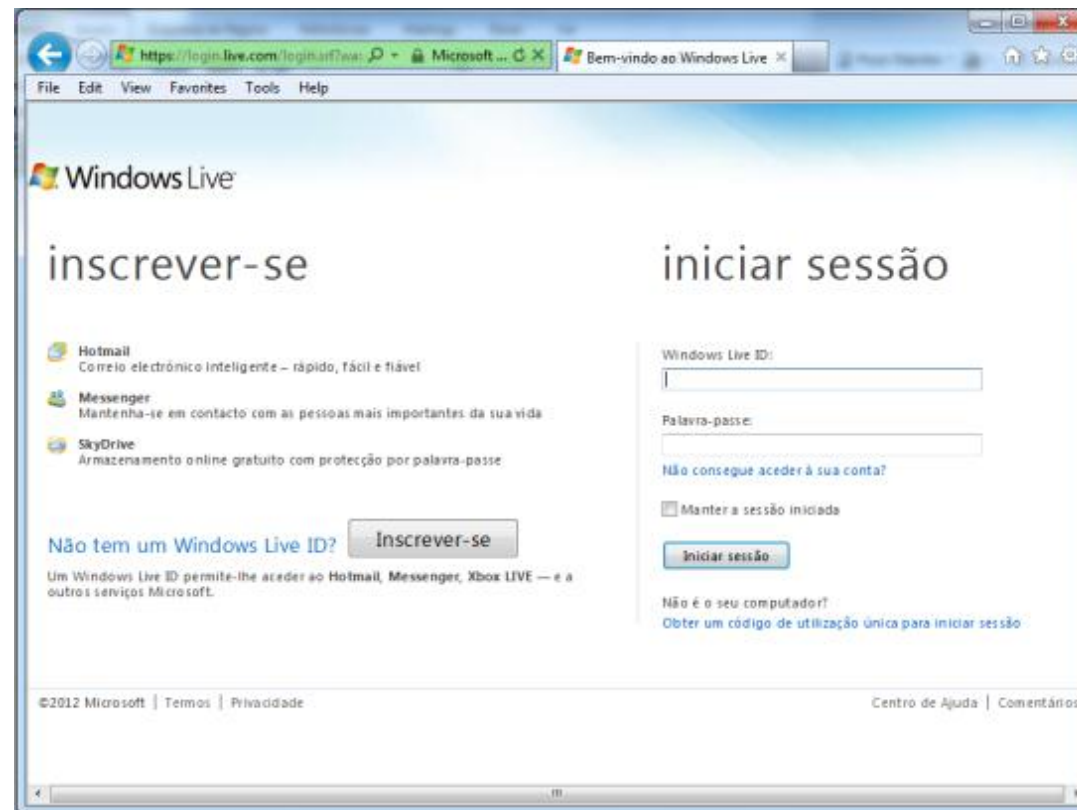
https://login.live.com/login.srf?wa: Microsoft ... Bem-vindo ao Windows Live

File Edit View Favorites Tools Help

Windows Live

inscrever-se

Hotmail
Correio electrónico inteligente – rápido, fácil e fiável

Messenger
Mantenha-se em contacto com as pessoas mais importantes da sua vida

SkyDrive
Armazenamento online gratuito com protecção por palavra-passe

Não tem um Windows Live ID? Inscrever-se

Um Windows Live ID permite-lhe aceder ao **Hotmail**, **Messenger**, **Xbox LIVE** — e a outros serviços Microsoft.

iniciar sessão

Windows Live ID:

Palavra-passe:

Não consegue aceder à sua conta?

Manter a sessão iniciada

Iniciar sessão

Não é o seu computador?
Obter um código de utilização única para iniciar sessão

©2012 Microsoft | Termos | Privacidade

Centro de Ajuda | Comentários